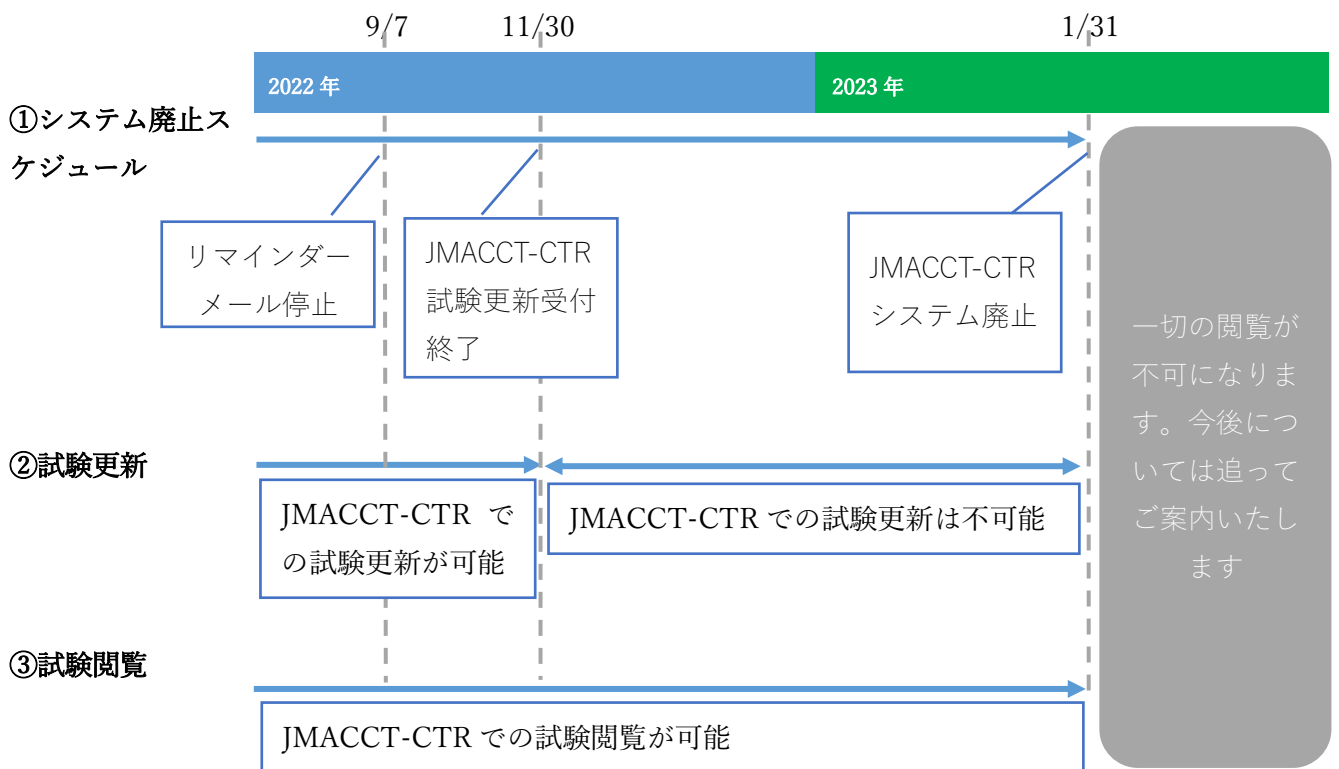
9/7

11/30

1/31

2022 年

2023 年

①システム廃止スケジュール

リマインダーメール停止

JMACCT-CTR 試験更新受付終了

JMACCT-CTR システム廃止

一切の閲覧が不可になります。今後については追ってご案内いたします

②試験更新

JMACCT-CTR での試験更新が可能

JMACCT-CTR での試験更新は不可能

③試験閲覧

JMACCT-CTR での試験閲覧が可能